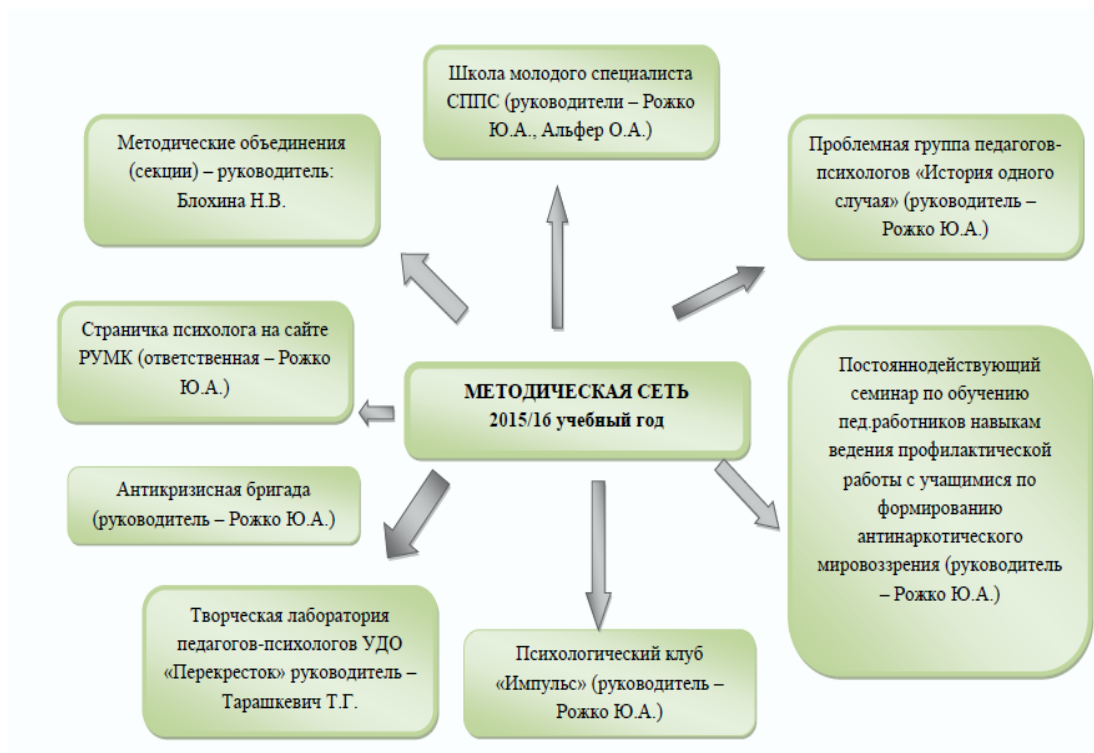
Школа молодого специалиста СППС (руководители – Рожко Ю.А., Альфер О.А.)

Методические объединения (секции) – руководитель: Блохина Н.В.

Проблемная группа педагогов-психологов «История одного случая» (руководитель – Рожко Ю.А.)

Страничка психолога на сайте РУМК (ответственная – Рожко Ю.А.)

МЕТОДИЧЕСКАЯ СЕТЬ
2015/16 учебный год

Постояннодействующий семинар по обучению пед.работников навыкам ведения профилактической работы с учащимися по формированию антинаркотического мировоззрения (руководитель – Рожко Ю.А.)

Антикризисная бригада (руководитель – Рожко Ю.А.)

Творческая лаборатория педагогов-психологов УДО «Перекресток» руководитель – Тарашкевич Т.Г.

Психологический клуб «Импульс» (руководитель – Рожко Ю.А.)